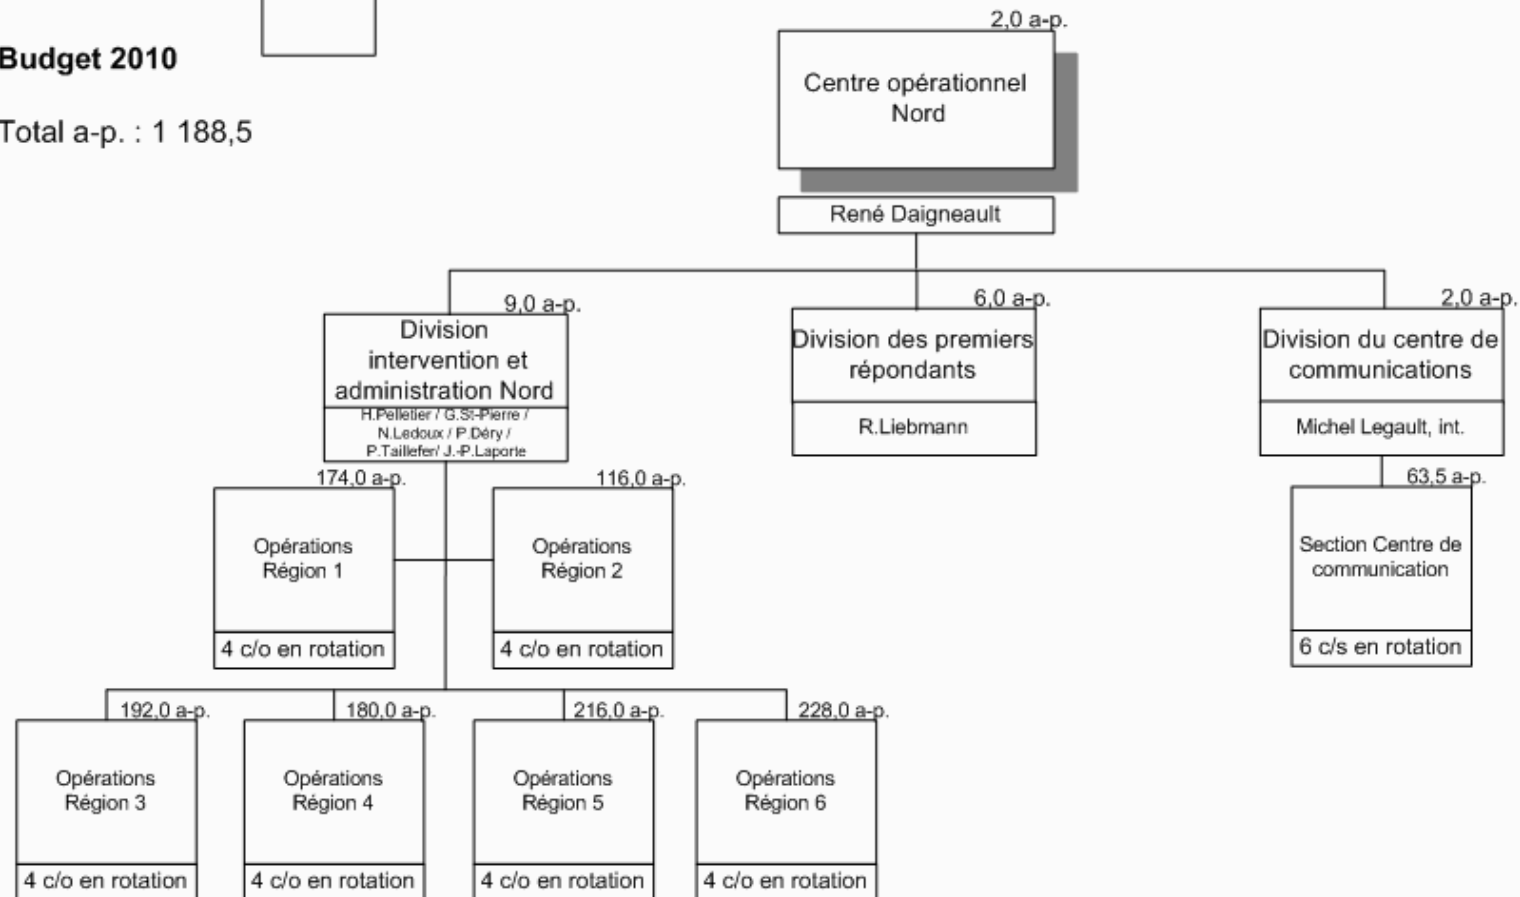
Budget 2010

Total a-p. : 1 188,5

2,0 a-p.
Centre opérationnel Nord

René Daigneault

9,0 a-p.
Division intervention et administration Nord
H.Pelletier / G.St-Pierre / N.Ledoux / P.Déry / P.Taillefer/ J.-P.Laporte

6,0 a-p.
Division des premiers répondants
R.Liebmann

2,0 a-p.
Division du centre de communications
Michel Legault, int.

174,0 a-p.
Opérations Région 1
4 c/o en rotation

116,0 a-p.
Opérations Région 2
4 c/o en rotation

63,5 a-p.
Section Centre de communication
6 c/s en rotation

192,0 a-p.
Opérations Région 3
4 c/o en rotation

180,0 a-p.
Opérations Région 4
4 c/o en rotation

216,0 a-p.
Opérations Région 5
4 c/o en rotation

228,0 a-p.
Opérations Région 6
4 c/o en rotation